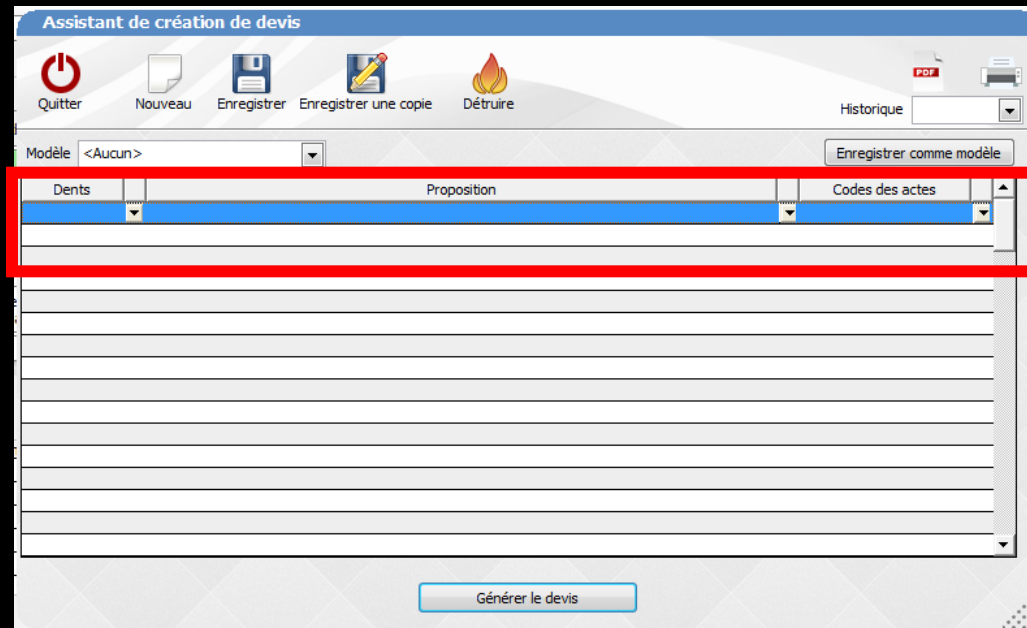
Assistant de création de devis

Quitter Nouveau Enregistrer Enregistrer une copie Détruire

PDF

Historique

Modèle <Aucun>

Enregistrer comme modèle

| Dents | Proposition | Codes des actes |
|---|---|---|
| | | |

Générer le devis